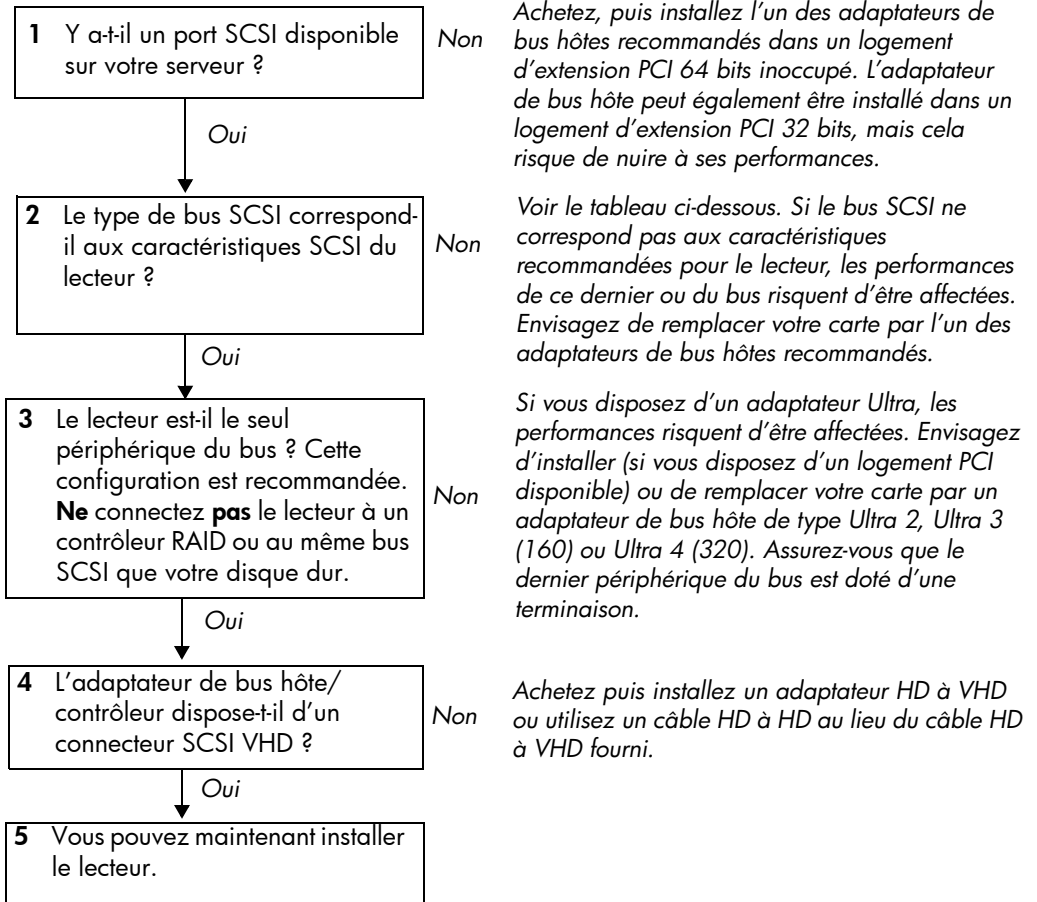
**1** Y a-t-il un port SCSI disponible sur votre serveur ?

*Non*

*Achetez, puis installez l'un des adaptateurs de bus hôtes recommandés dans un logement d'extension PCI 64 bits inoccupé. L'adaptateur de bus hôte peut également être installé dans un logement d'extension PCI 32 bits, mais cela risque de nuire à ses performances.*

*Oui*

**2** Le type de bus SCSI correspond-il aux caractéristiques SCSI du lecteur ?

*Non*

*Voir le tableau ci-dessous. Si le bus SCSI ne correspond pas aux caractéristiques recommandées pour le lecteur, les performances de ce dernier ou du bus risquent d'être affectées. Envisagez de remplacer votre carte par l'un des adaptateurs de bus hôtes recommandés.*

*Oui*

**3** Le lecteur est-il le seul périphérique du bus ? Cette configuration est recommandée. **Ne** connectez **pas** le lecteur à un contrôleur RAID ou au même bus SCSI que votre disque dur.

*Non*

*Si vous disposez d'un adaptateur Ultra, les performances risquent d'être affectées. Envisagez d'installer (si vous disposez d'un logement PCI disponible) ou de remplacer votre carte par un adaptateur de bus hôte de type Ultra 2, Ultra 3 (160) ou Ultra 4 (320). Assurez-vous que le dernier périphérique du bus est doté d'une terminaison.*

*Oui*

**4** L'adaptateur de bus hôte/ contrôleur dispose-t-il d'un connecteur SCSI VHD ?

*Non*

*Achetez puis installez un adaptateur HD à VHD ou utilisez un câble HD à HD au lieu du câble HD à VHD fourni.*

*Oui*

**5** Vous pouvez maintenant installer le lecteur.